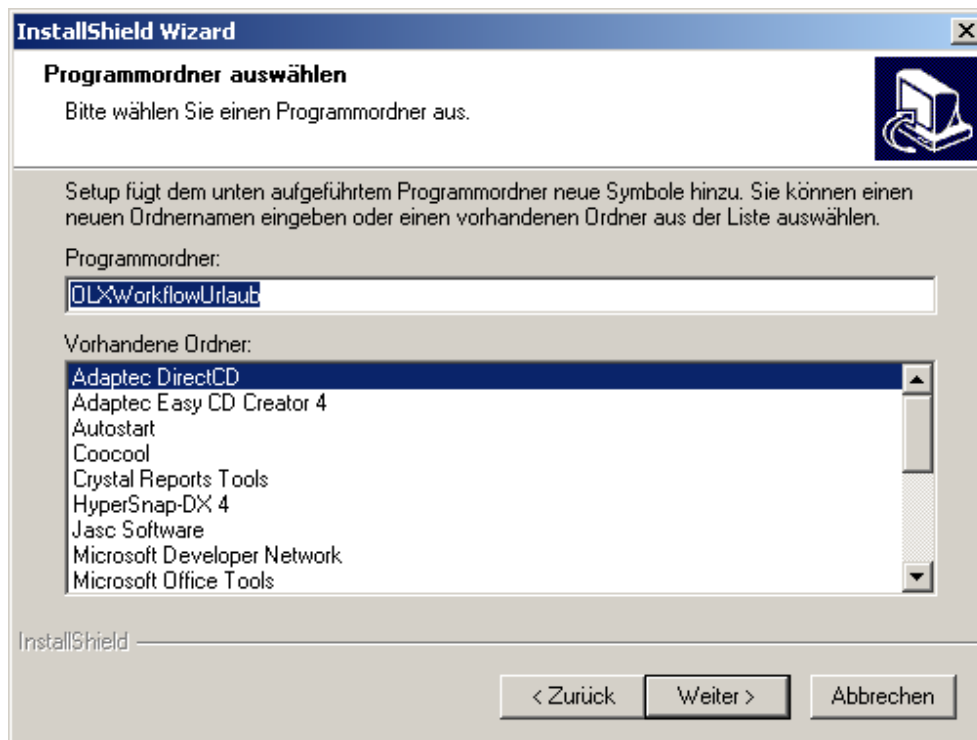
InstallShield Wizard

Programmordner auswählen

Bitte wählen Sie einen Programmordner aus.

Setup fügt dem unten aufgeführtem Programmordner neue Symbole hinzu. Sie können einen neuen Ordnernamen eingeben oder einen vorhandenen Ordner aus der Liste auswählen.

Programmordner:

OLXWorkflowUrlaub

Vorhandene Ordner:

Adaptec DirectCD
Adaptec Easy CD Creator 4
Autostart
Coocool
Crystal Reports Tools
HyperSnap-DX 4
Jasc Software
Microsoft Developer Network
Microsoft Office Tools

InstallShield

< Zurück
Weiter >
Abbrechen